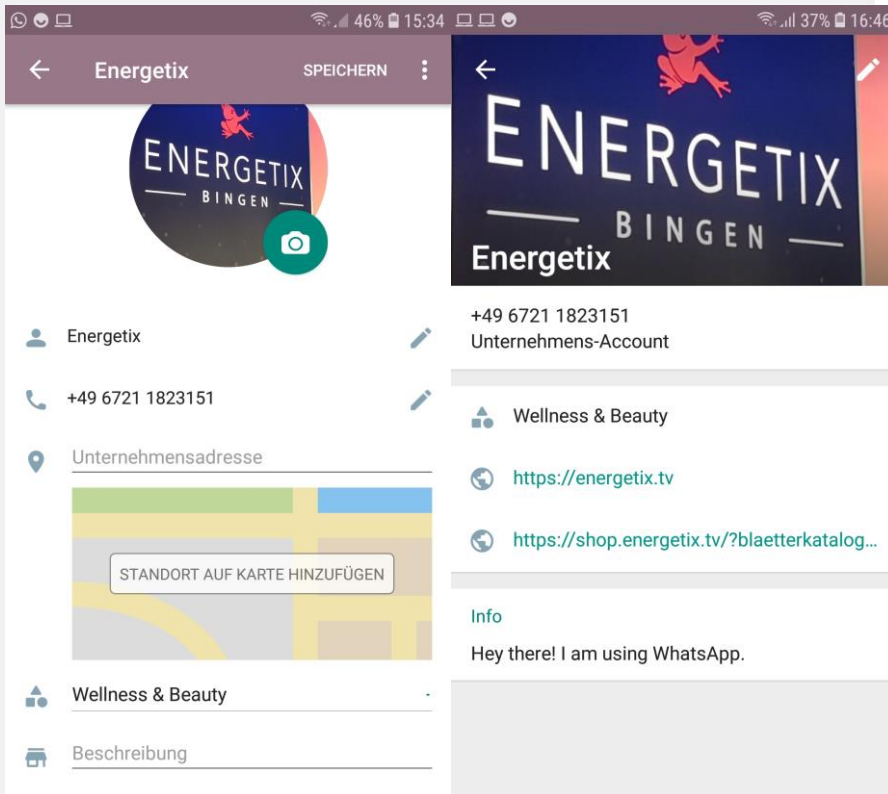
46% 15:34

Energetix SPEICHERN

ENERGETIX BINGEN

Energetix

+49 6721 1823151

Unternehmensadresse

STANDORT AUF KARTE HINZUFÜGEN

Wellness & Beauty

Beschreibung

37% 16:46

ENERGETIX BINGEN

Energetix

+49 6721 1823151
Unternehmens-Account

Wellness & Beauty

https://energetix.tv

https://shop.energetix.tv/?blaetterkatalog...

Info

Hey there! I am using WhatsApp.